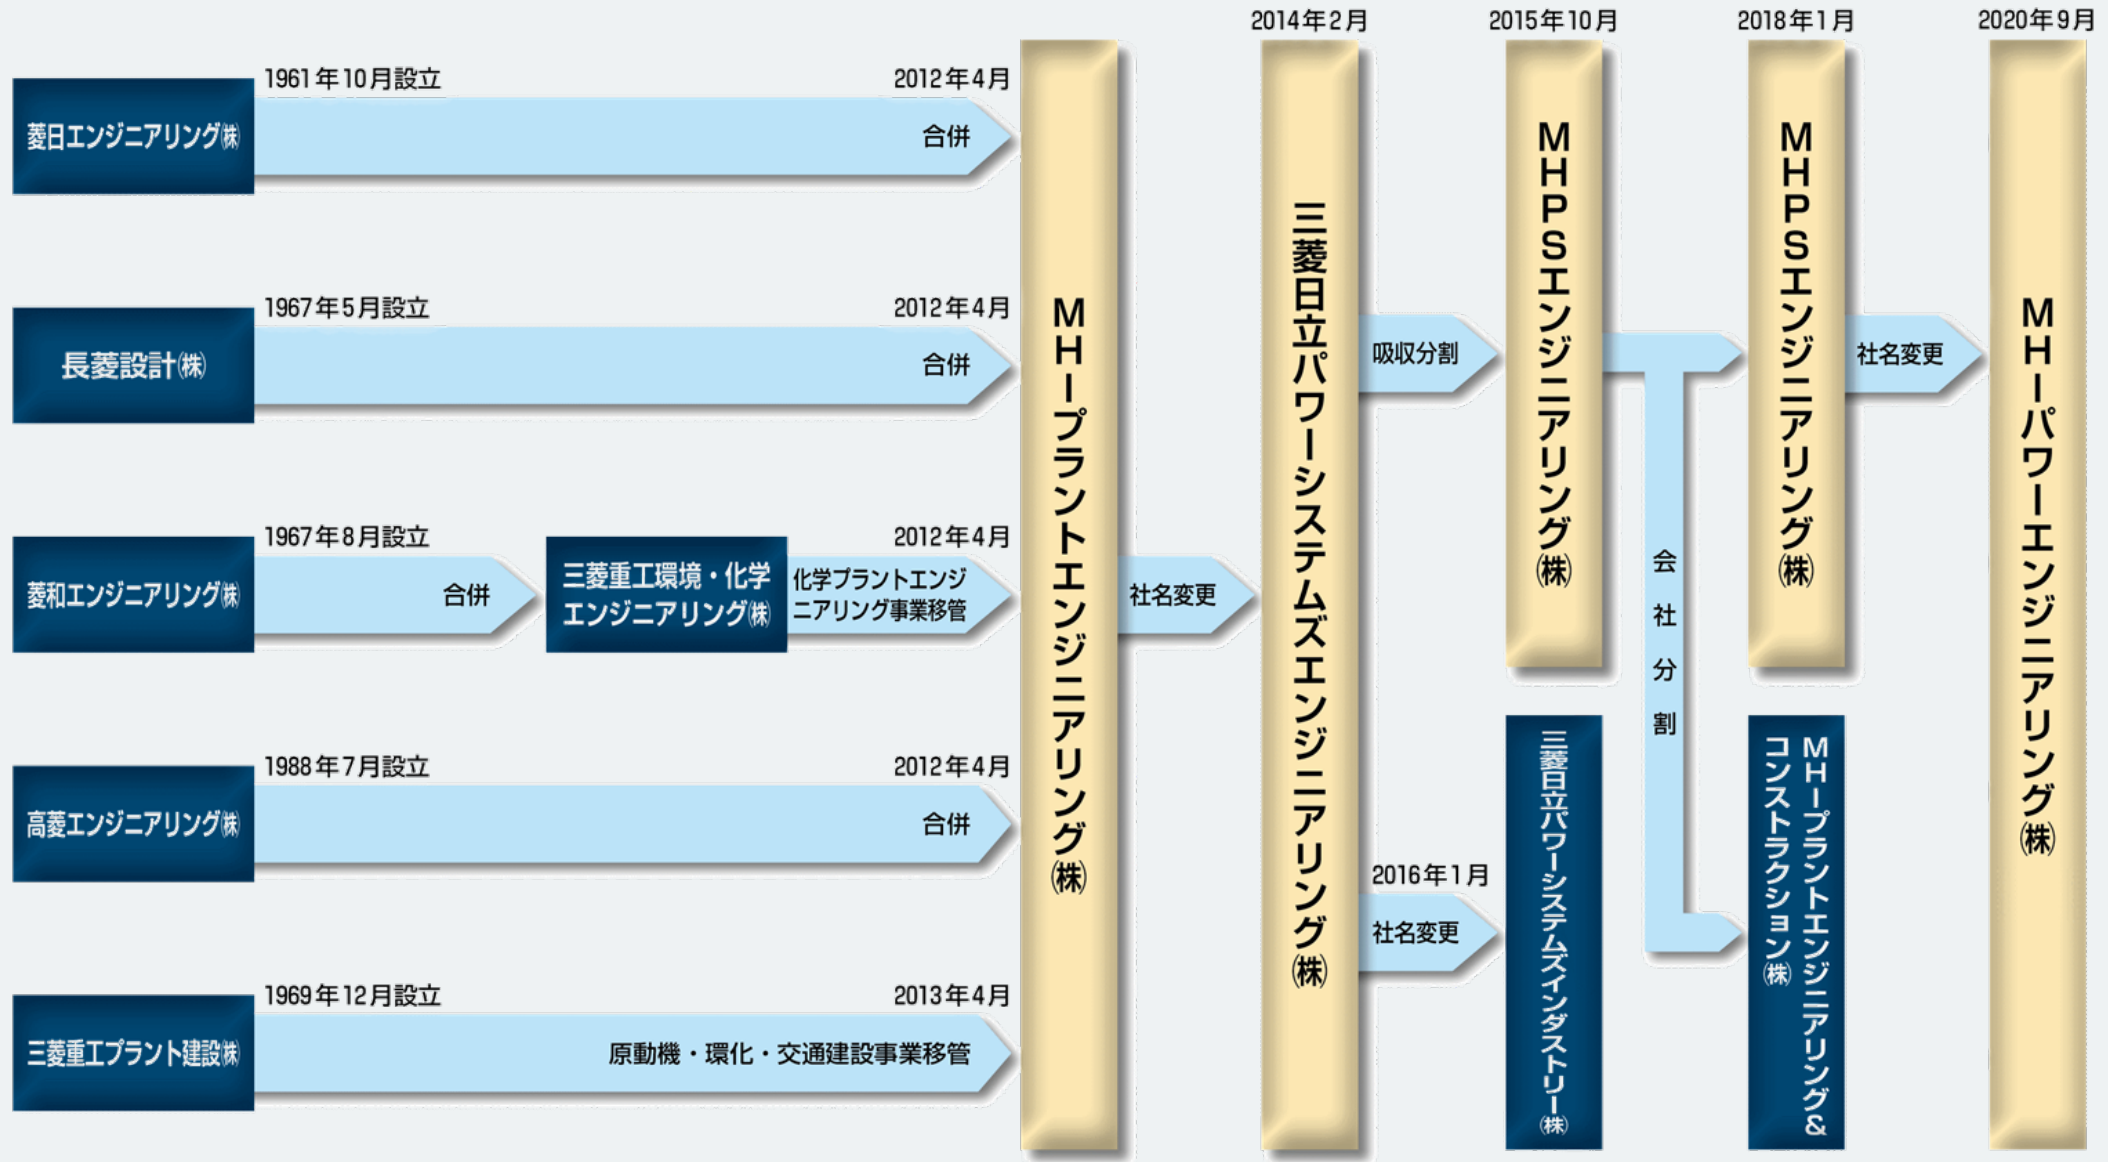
2014年2月
2015年10月
2018年1月
2020年9月

1961年10月設立
2012年4月
菱日エンジニアリング㈱
合併

1967年5月設立
2012年4月
長菱設計㈱
合併

1967年8月設立
2012年4月
菱和エンジニアリング㈱
合併
三菱重工環境・化学エンジニアリング㈱
化学プラントエンジニアリング事業移管

1988年7月設立
2012年4月
高菱エンジニアリング㈱
合併

1969年12月設立
2013年4月
三菱重工プラント建設㈱
原動機・環化・交通建設事業移管

MHIプラントエンジニアリング㈱
社名変更
三菱日立パワーシステムズエンジニアリング㈱
吸収分割
MHPSエンジニアリング㈱
会社分割
MHPSエンジニアリング㈱
社名変更
MHIパワーエンジニアリング㈱

2016年1月
社名変更
三菱日立パワーシステムズインダストリー㈱
MHIプラントエンジニアリング&コンストラクション㈱